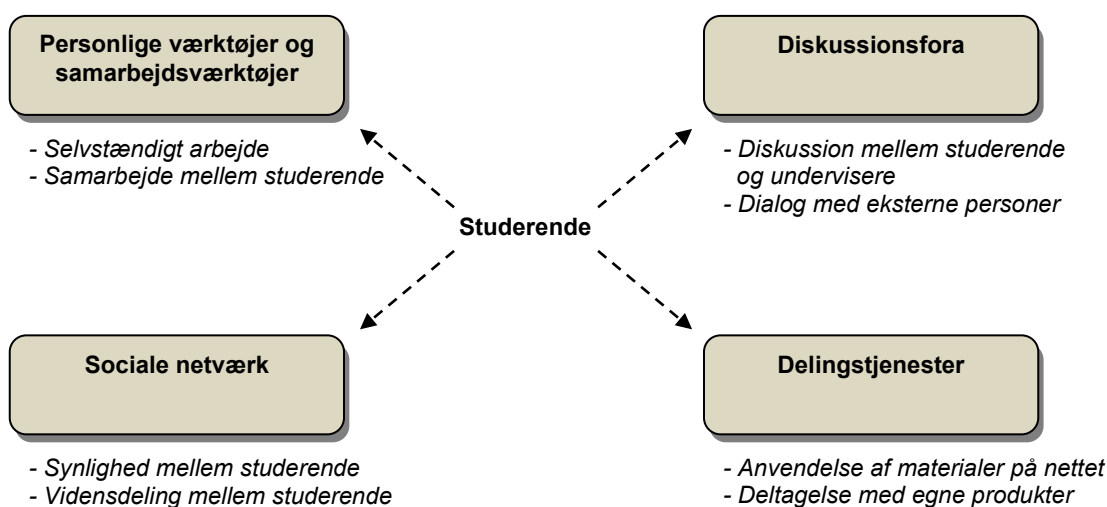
Personlige værktøjer og samarbejdsværktøjer

- Selvstændigt arbejde
- Samarbejde mellem studerende

Diskussionsfora

- Diskussion mellem studerende og undervisere
- Dialog med eksterne personer

Studerende

Sociale netværk

- Synlighed mellem studerende
- Vidensdeling mellem studerende

Delingstjenester

- Anvendelse af materialer på nettet
- Deltagelse med egne produkter